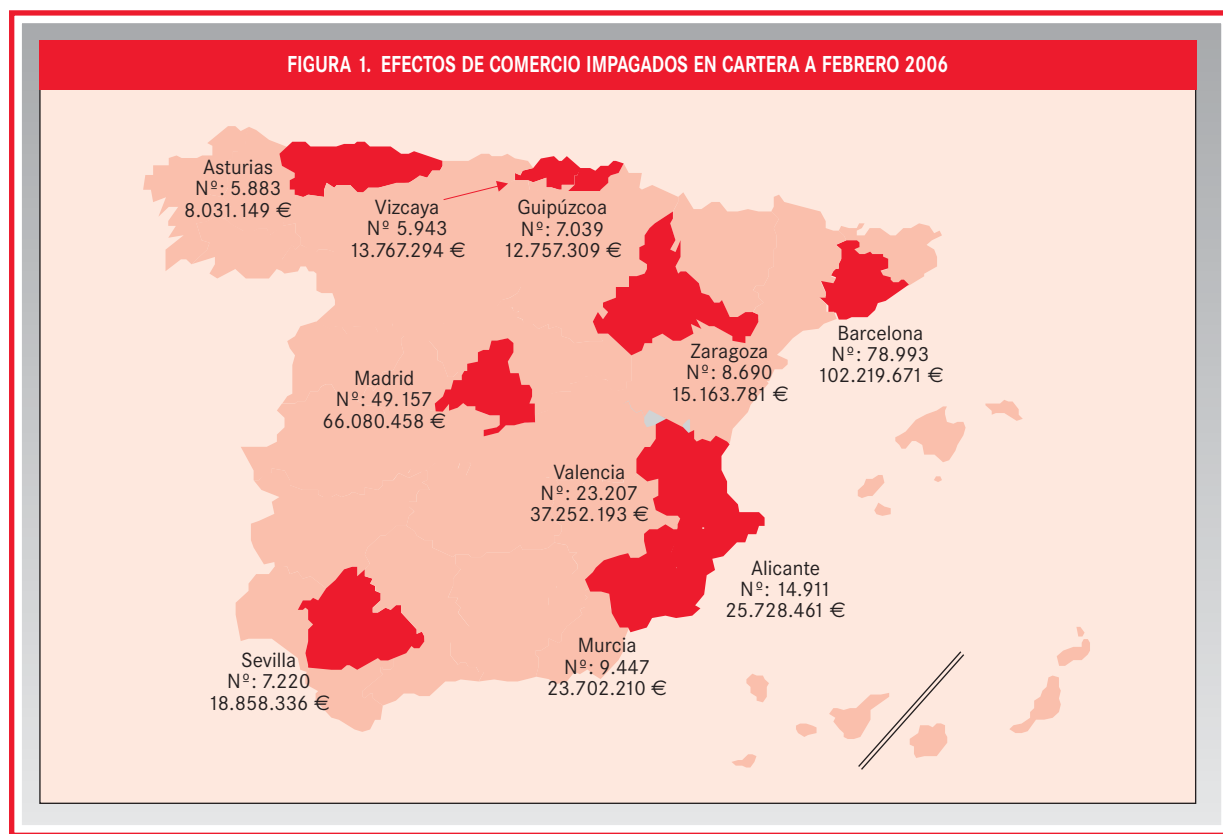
FIGURA 1. EFECTOS DE COMERCIO IMPAGADOS EN CARTERA A FEBRERO 2006

Asturias
Nº: 5.883
8.031.149 €

Vizcaya
Nº 5.943
13.767.294 €

Guipúzcoa
Nº: 7.039
12.757.309 €

Barcelona
Nº: 78.993
102.219.671 €

Zaragoza
Nº: 8.690
15.163.781 €

Madrid
Nº: 49.157
66.080.458 €

Valencia
Nº: 23.207
37.252.193 €

Alicante
Nº: 14.911
25.728.461 €

Murcia
Nº: 9.447
23.702.210 €

Sevilla
Nº: 7.220
18.858.336 €